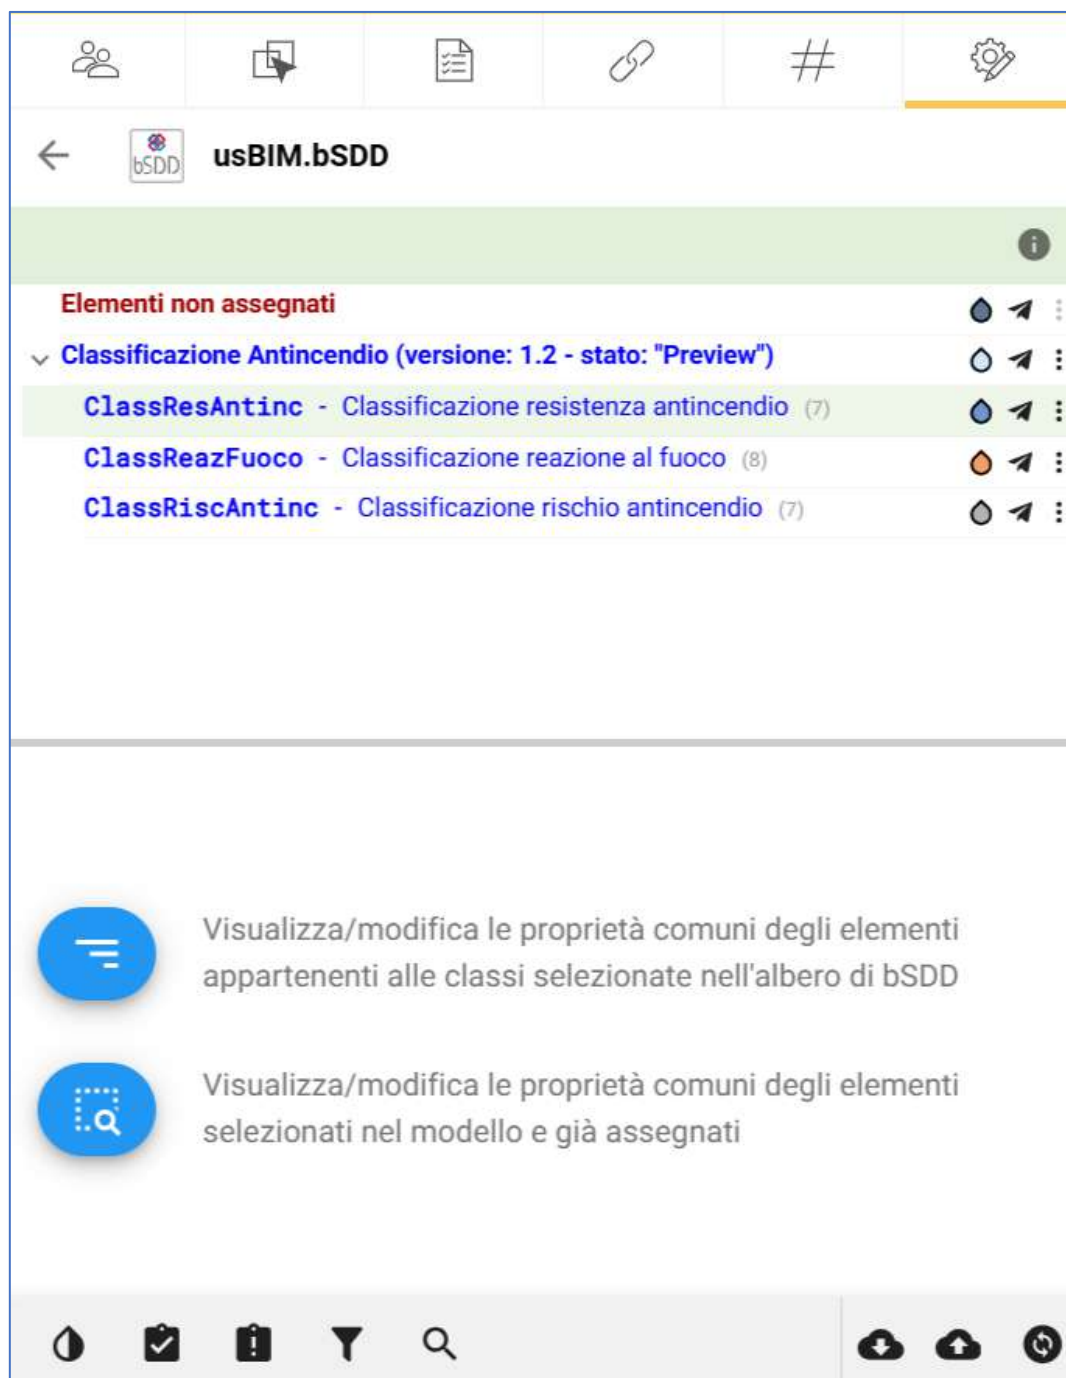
bSDD usBIM.bSDD

Elementi non assegnati

Classificazione Antincendio (versione: 1.2 - stato: "Preview")

ClassResAntinc - Classificazione resistenza antincendio (7)

ClassReazFuoco - Classificazione reazione al fuoco (8)

ClassRiscAntinc - Classificazione rischio antincendio (7)

Visualizza/modifica le proprietà comuni degli elementi appartenenti alle classi selezionate nell'albero di bSDD

Visualizza/modifica le proprietà comuni degli elementi selezionati nel modello e già assegnati